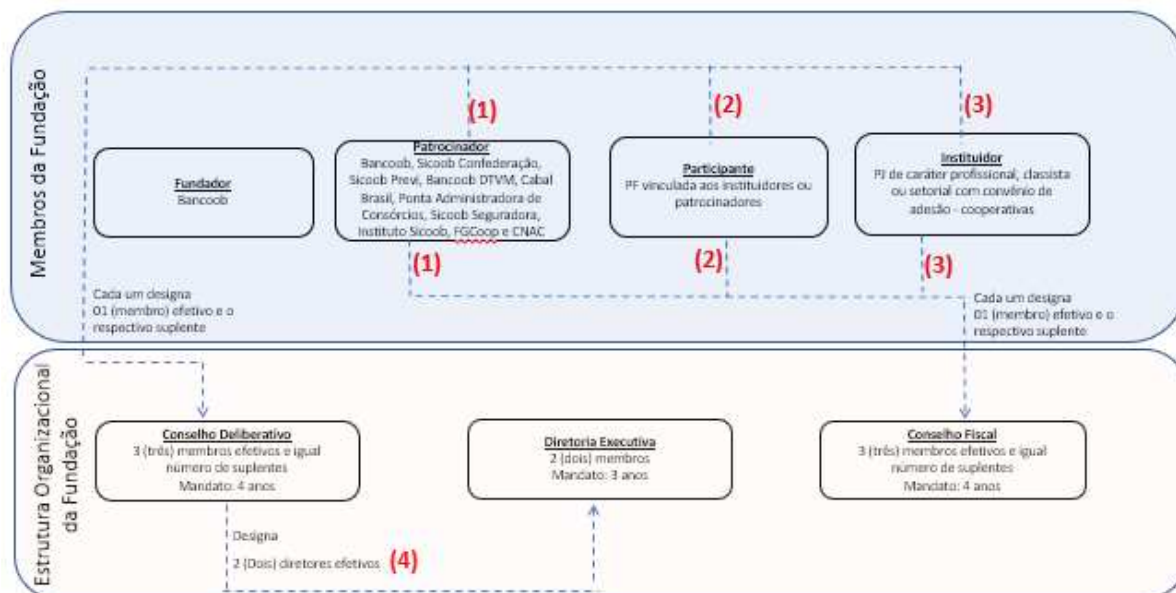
Membros da Fundação

(1)

(2)

(3)

Fundador
Bancoob

Patrocinador
Bancoob, Sicoob Confederação, Sicoob Previ, Bancoob DTVM, Cabal Brasil, Ponta Administradora de Consórcios, Sicoob Seguradora, Instituto Sicoob, FGCoop e CNAC

Participante
PF vinculada aos instituidores ou patrocinadores

Instituidor
PJ de caráter profissional, classista ou setorial com convênio de adesão - cooperativas

(1)

(2)

(3)

Cada um designa 01 (membro) efetivo e o respectivo suplente

Cada um designa 01 (membro) efetivo e o respectivo suplente

Estrutura Organizacional da Fundação

Conselho Deliberativo
3 (três) membros efetivos e igual número de suplentes
Mandato: 4 anos

Diretoria Executiva
2 (dois) membros
Mandato: 3 anos

Conselho Fiscal
3 (três) membros efetivos e igual número de suplentes
Mandato: 4 anos

Designa
2 (Dois) diretores efetivos (4)